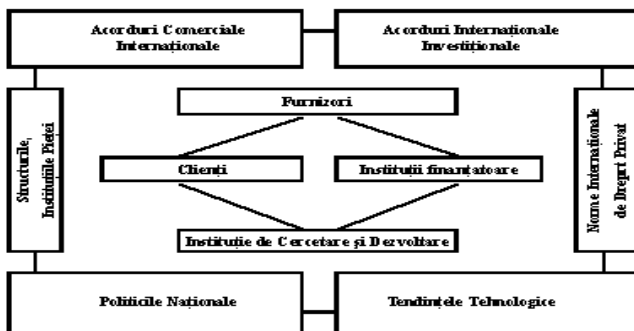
Acorduri Comerciale Internaționale

Acorduri Internaționale Investiționale

Structurile, Instituțiile Pieței

Furnizori

Clienți

Instituții finanțatoare

Instituție de Cercetare și Dezvoltare

Norme Internaționale de Drept Privat

Politicile Naționale

Tendințele Tehnologice